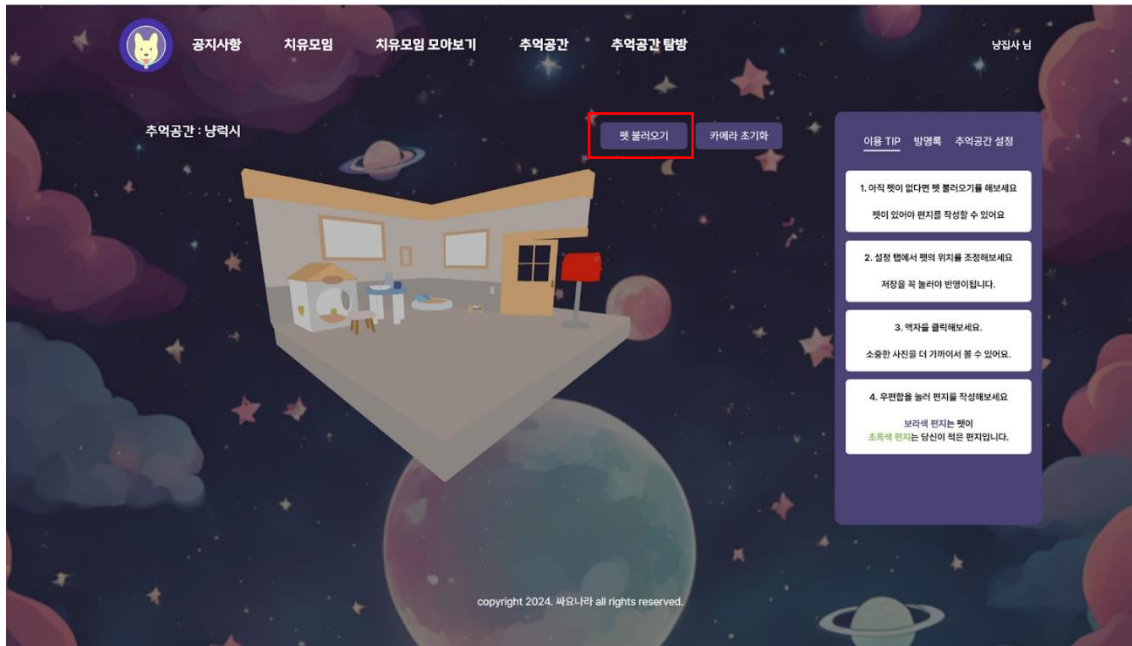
공지사항 치유모임 치유모임 모아보기 추억공간 추억공간 탐방

냥집사 님

추억공간 : 냥력시

펫 불러오기 카메라 초기화

이용 TIP 방명록 추억공간 설정

1. 아직 펫이 없다면 펫 불러오기를 해보세요

펫이 있어야 편지를 작성할 수 있어요

2. 설정 탭에서 펫의 위치를 조정해보세요

저장을 꼭 눌러야 반영이됩니다.

3. 액자를 클릭해보세요.

소중한 사진을 더 가까이서 볼 수 있어요.

4. 우편함을 눌러 편지를 작성해보세요

보라색 편지는 펫이
초록색 편지는 당신이 적은 편지입니다.

copyright 2024. 싸요나라 all rights reserved.